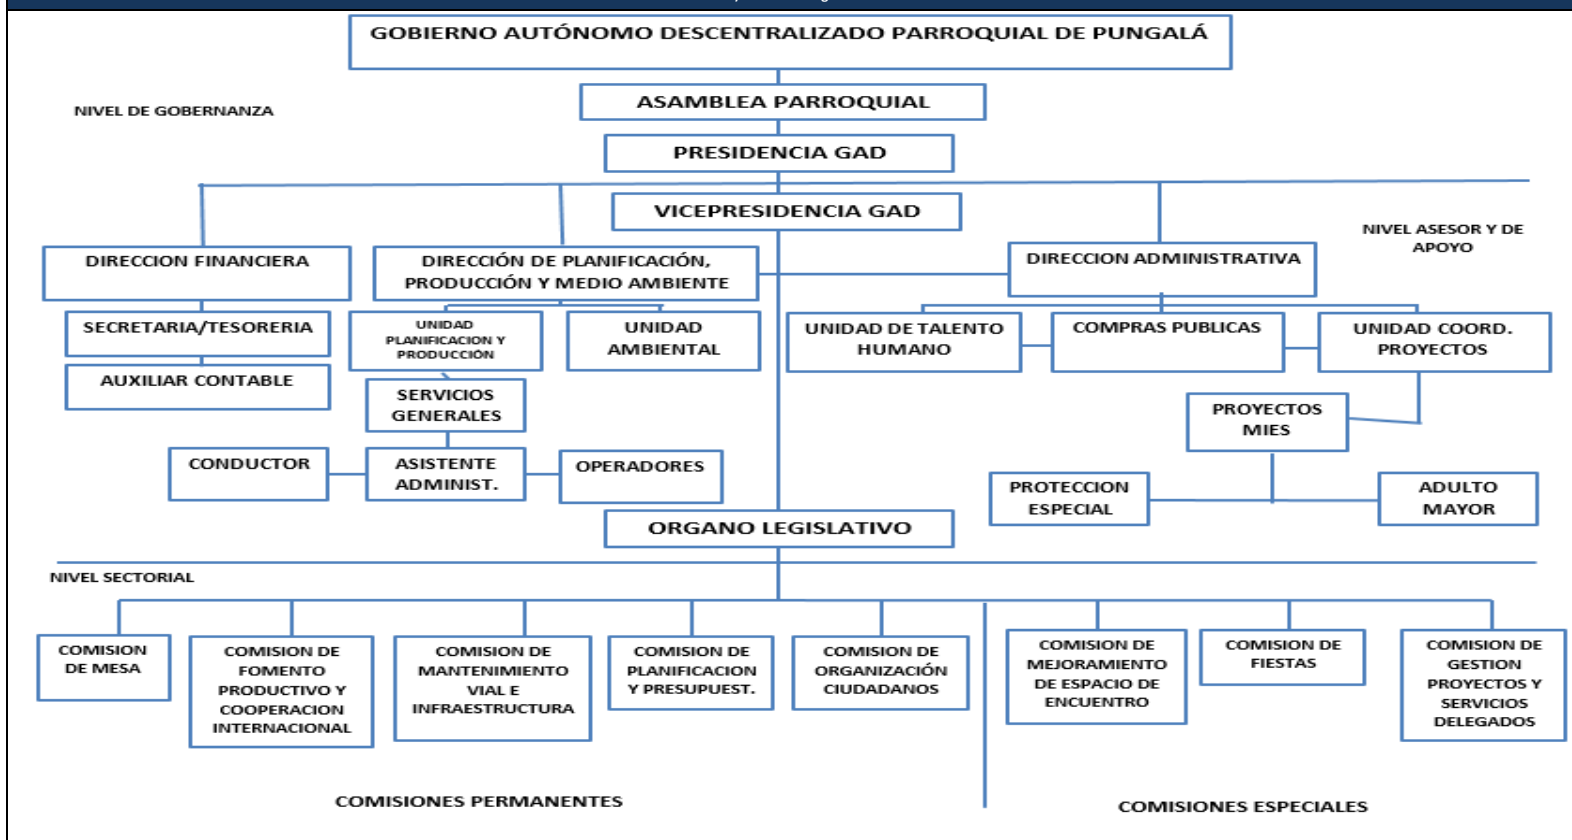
GOBIERNO AUTÓNOMO DESCENTRALIZADO PARROQUIAL DE PUNGALÁ

NIVEL DE GOBERNANZA

ASAMBLEA PARROQUIAL

PRESIDENCIA GAD

VICEPRESIDENCIA GAD

NIVEL ASESOR Y DE APOYO

DIRECCION FINANCIERA

DIRECCIÓN DE PLANIFICACIÓN, PRODUCCIÓN Y MEDIO AMBIENTE

DIRECCION ADMINISTRATIVA

SECRETARIA/TESORERIA

UNIDAD PLANIFICACION Y PRODUCCIÓN

UNIDAD AMBIENTAL

UNIDAD DE TALENTO HUMANO

COMPRAS PUBLICAS

UNIDAD COORD. PROYECTOS

AUXILIAR CONTABLE

SERVICIOS GENERALES

PROYECTOS MIES

CONDUCTOR

ASISTENTE ADMINIST.

OPERADORES

PROTECCION ESPECIAL

ADULTO MAYOR

ORGANO LEGISLATIVO

NIVEL SECTORIAL

COMISION DE MESA

COMISION DE FOMENTO PRODUCTIVO Y COOPERACION INTERNACIONAL

COMISION DE MANTENIMIENTO VIAL E INFRAESTRUCTURA

COMISION DE PLANIFICACION Y PRESUPUEST.

COMISION DE ORGANIZACIÓN CIUDADANOS

COMISION DE MEJORAMIENTO DE ESPACIO DE ENCUENTRO

COMISION DE FIESTAS

COMISION DE GESTION PROYECTOS Y SERVICIOS DELEGADOS

COMISIONES PERMANENTES

COMISIONES ESPECIALES